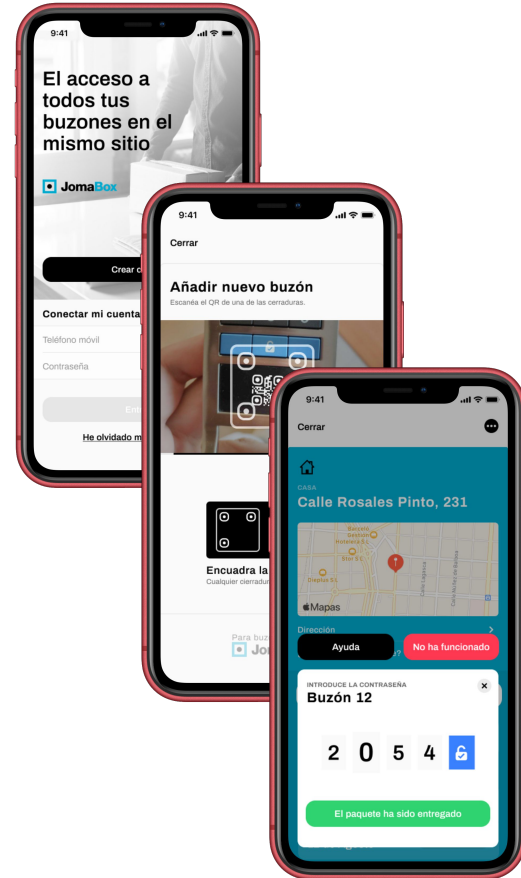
9:41

El acceso a todos tus buzones en el mismo sitio

JomaBox

Crear c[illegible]

Conectar mi cuenta

Teléfono móvil

Contraseña

Ent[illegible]

He olvidado m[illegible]

9:41

Cerrar

Añadir nuevo buzón

Escanéa el QR de una de las cerraduras.

Encuadra la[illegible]

Cualquier cerradur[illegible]

Para buz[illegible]

Jo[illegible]

9:41

Cerrar

CASA

Calle Rosales Pinto, 231

Mapas

Dirección

Ayuda

No ha funcionado

INTRODUCE LA CONTRASEÑA

Buzón 12

2 0 5 4

El paquete ha sido entregado